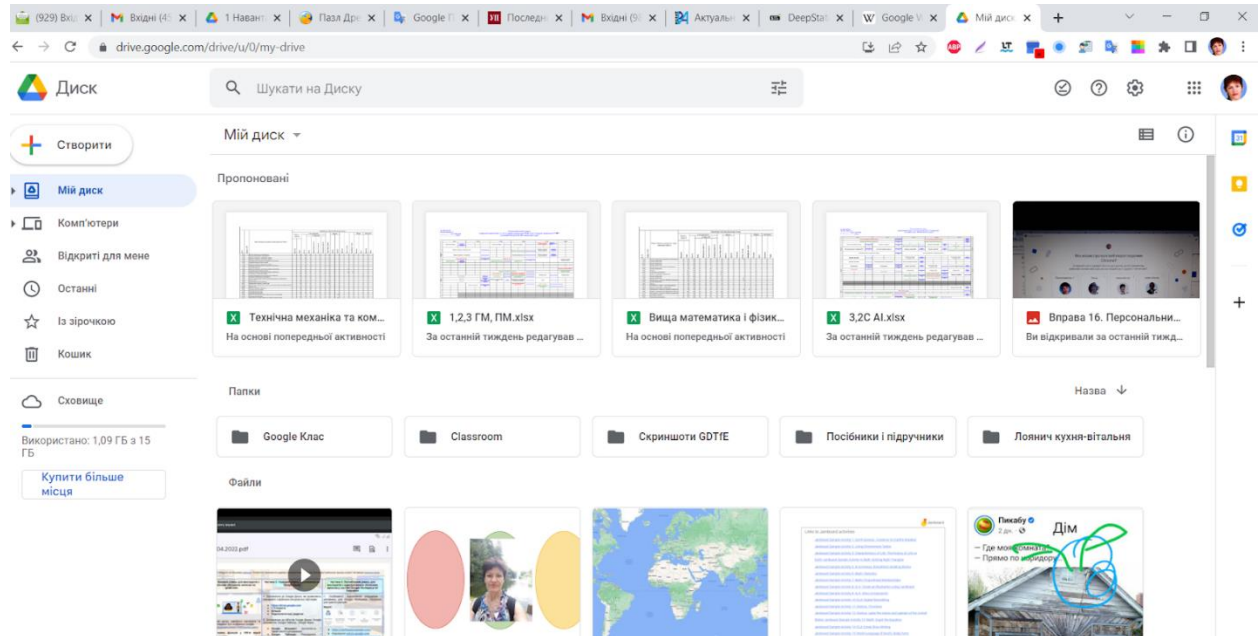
(929) Вхі | Вхідні (4 | 1 Наван | Пазл Дре | Google | Последн | Вхідні (9 | Актуаль | DeepSta | Google | Мій диск ×

drive.google.com/drive/u/0/my-drive

Диск

Шукати на Диску

Створити

Мій диск

Комп'ютери

Відкриті для мене

Останні

Із зірочкою

Кошик

Сховище

Використано: 1,09 ГБ з 15 ГБ

Купити більше місця

Мій диск

Пропоновані

Технічна механіка та ком...
На основі попередньої активності

1,2,3 ГМ, ПМ.xlsx
За останній тиждень редагував ...

Вища математика і фізик...
На основі попередньої активності

3,2С АІ.xlsx
За останній тиждень редагував ...

Вправа 16. Персональни...
Ви відкривали за останній тижд...

Папки

Назва

Google Клас

Classroom

Скриншоти GDTfE

Посібники і підручники

Лоянич кухня-вітальня

Файли

04.2022.pdf

Пикабу
2 дн.
Дім
— Где моя комната?
— Прямо по коридору